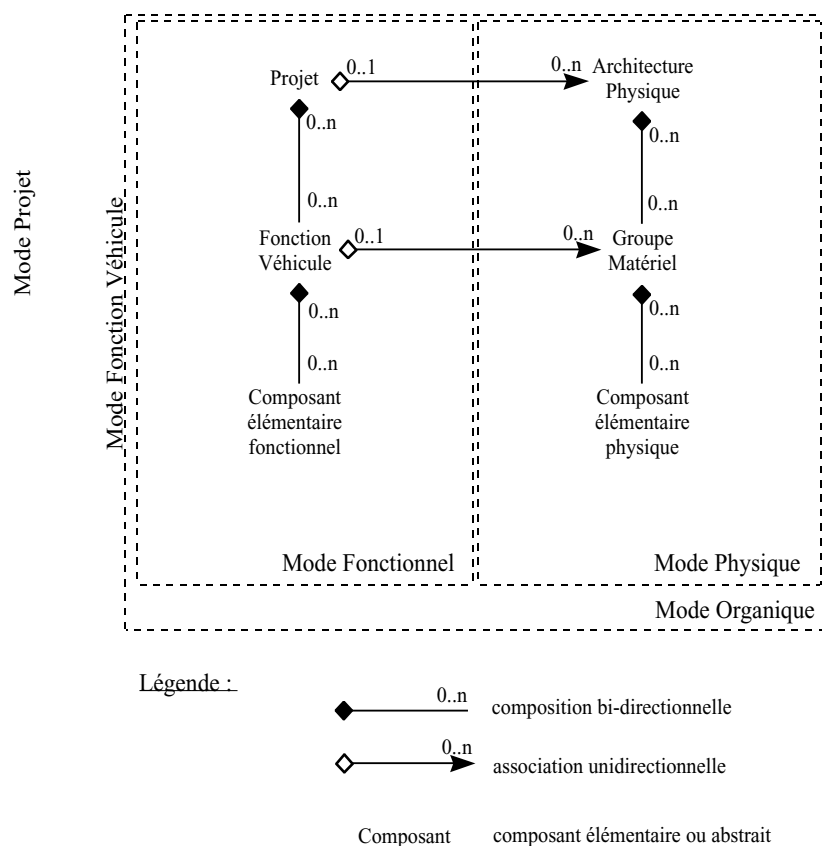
Mode Projet

Mode Fonction Véhicule

Projet 0..1 0..n Architecture Physique

0..n

0..n

0..n

0..n

Fonction Véhicule 0..1 0..n Groupe Matériel

0..n

0..n

0..n

0..n

Composant élémentaire fonctionnel

Composant élémentaire physique

Mode Fonctionnel

Mode Physique

Mode Organique

Légende :

0..n composition bi-directionnelle

0..n association unidirectionnelle

Composant composant élémentaire ou abstrait